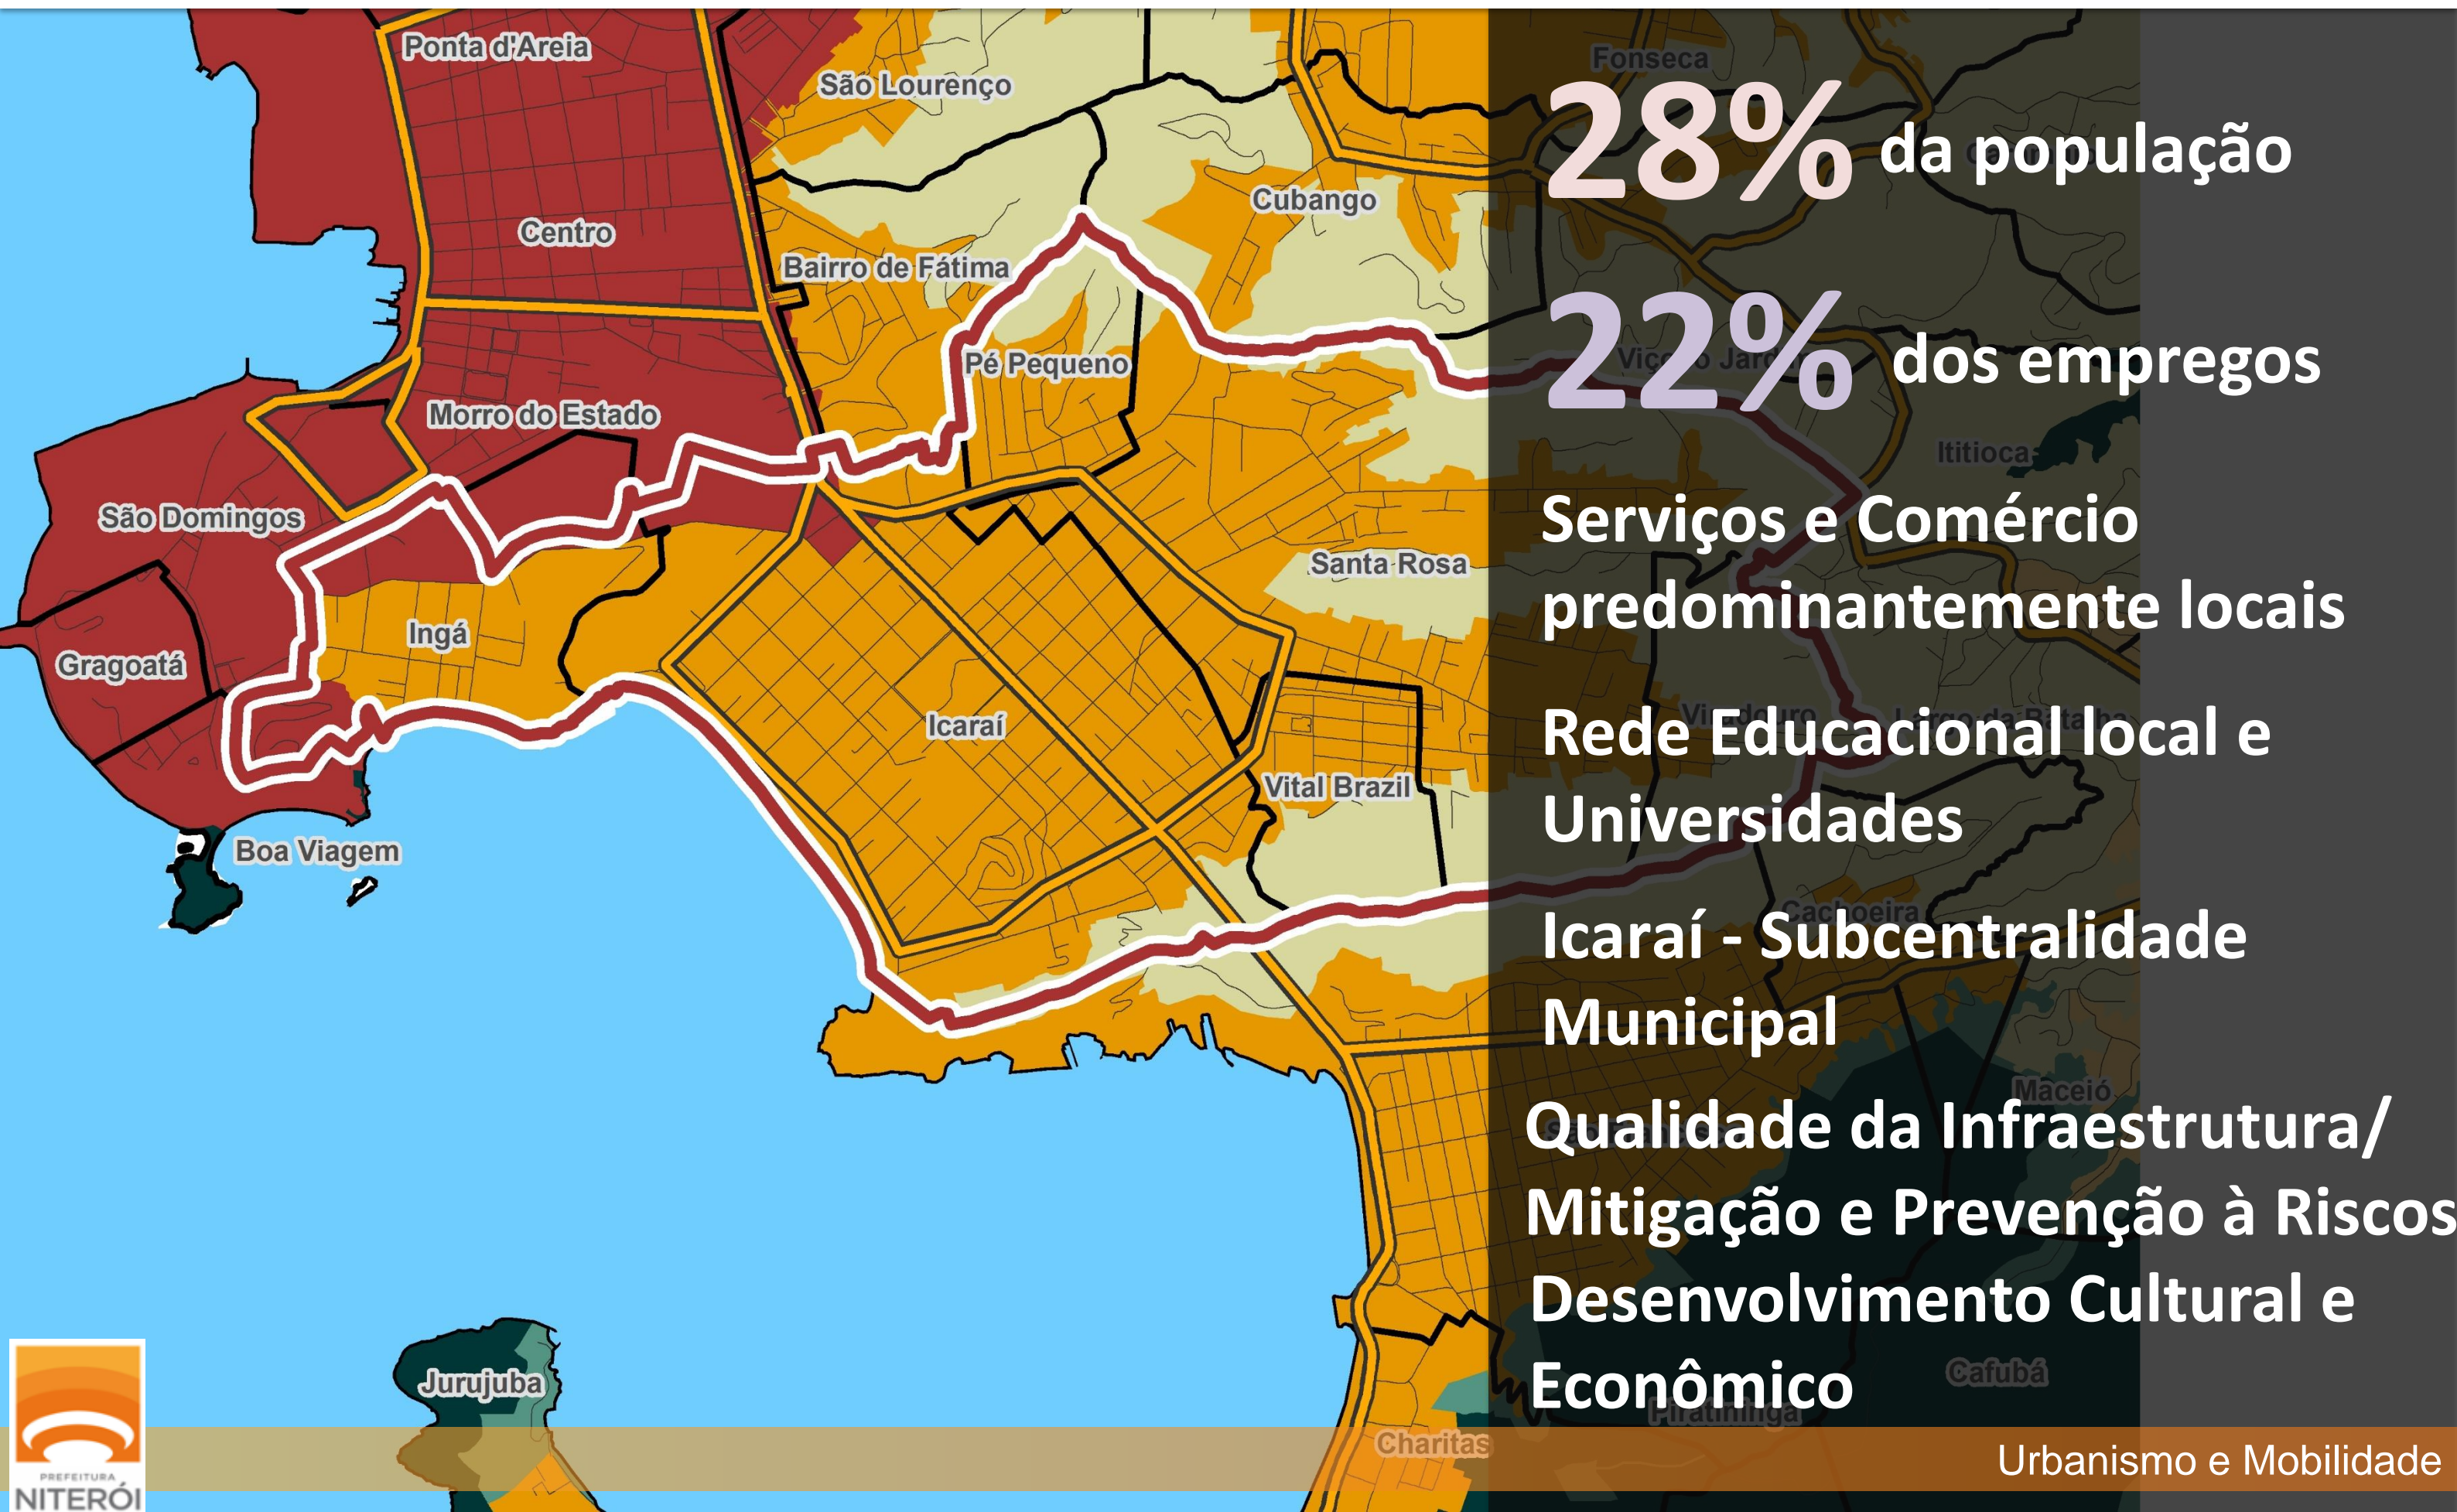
Ponta d'Areia
São Lourenço
Fonseca
Centro
Cubango
Bairro de Fátima
Pé Pequeno
Morro do Estado
São Domingos
Santa Rosa
Ingá
Gragoatá
Icaraí
Vital Brazil
Boa Viagem
Jurujuba
Charitas
Ititioca
Cachoeira
Maceió
Cafubá
Piratininga

28% da população

22% dos empregos

Serviços e Comércio predominantemente locais

Rede Educacional local e Universidades

Icaraí - Subcentralidade Municipal

Qualidade da Infraestrutura/ Mitigação e Prevenção à Riscos

Desenvolvimento Cultural e Econômico

PREFEITURA NITERÓI

Urbanismo e Mobilidade